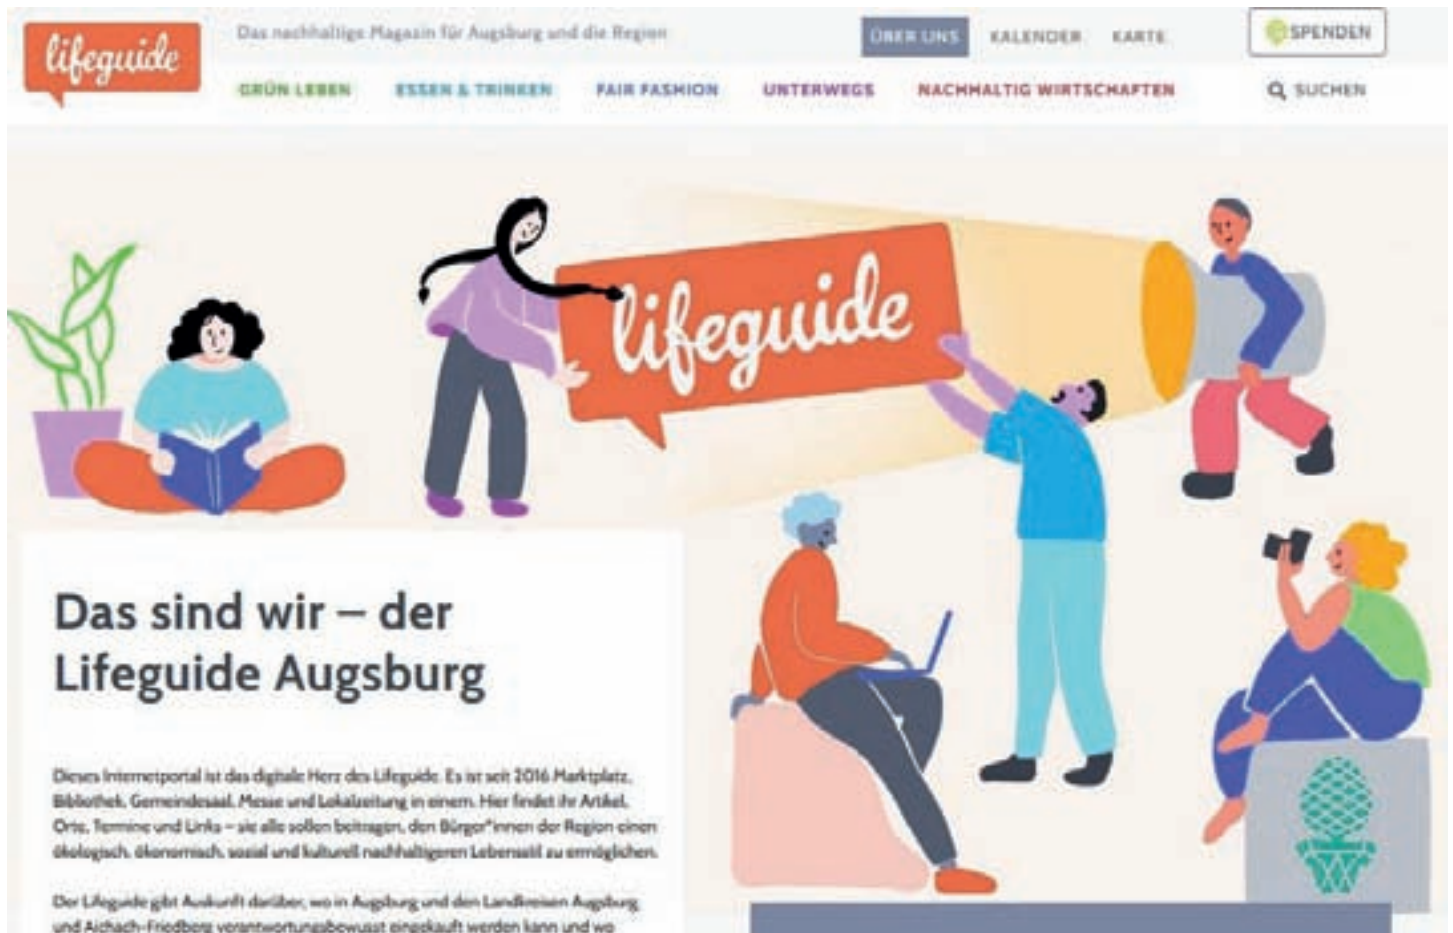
lifeguide

Das nachhaltige Magazin für Augsburg und die Region

ÜBER UNS KALENDER KARTE

SPENDEN

GRÜN LEBEN ESSEN & TRINKEN FAIR FASHION UNTERWEGS NACHHALTIG WIRTSCHAFTEN

SUCHEN

lifeguide

Das sind wir – der Lifeguide Augsburg

Dieses Internetportal ist das digitale Herz des Lifeguide. Es ist seit 2016 Marktplatz, Bibliothek, Gemeindesaal, Messe und Lokalzeitung in einem. Hier findet ihr Artikel, Orte, Termine und Links – sie alle sollen beitragen, den Bürger*innen der Region einen ökologisch, ökonomisch, sozial und kulturell nachhaltigeren Lebensstil zu ermöglichen.

Der Lifeguide gibt Auskunft darüber, wo in Augsburg und den Landkreisen Augsburg und Aichach-Friedberg verantwortungsbewusst eingekauft werden kann und wo